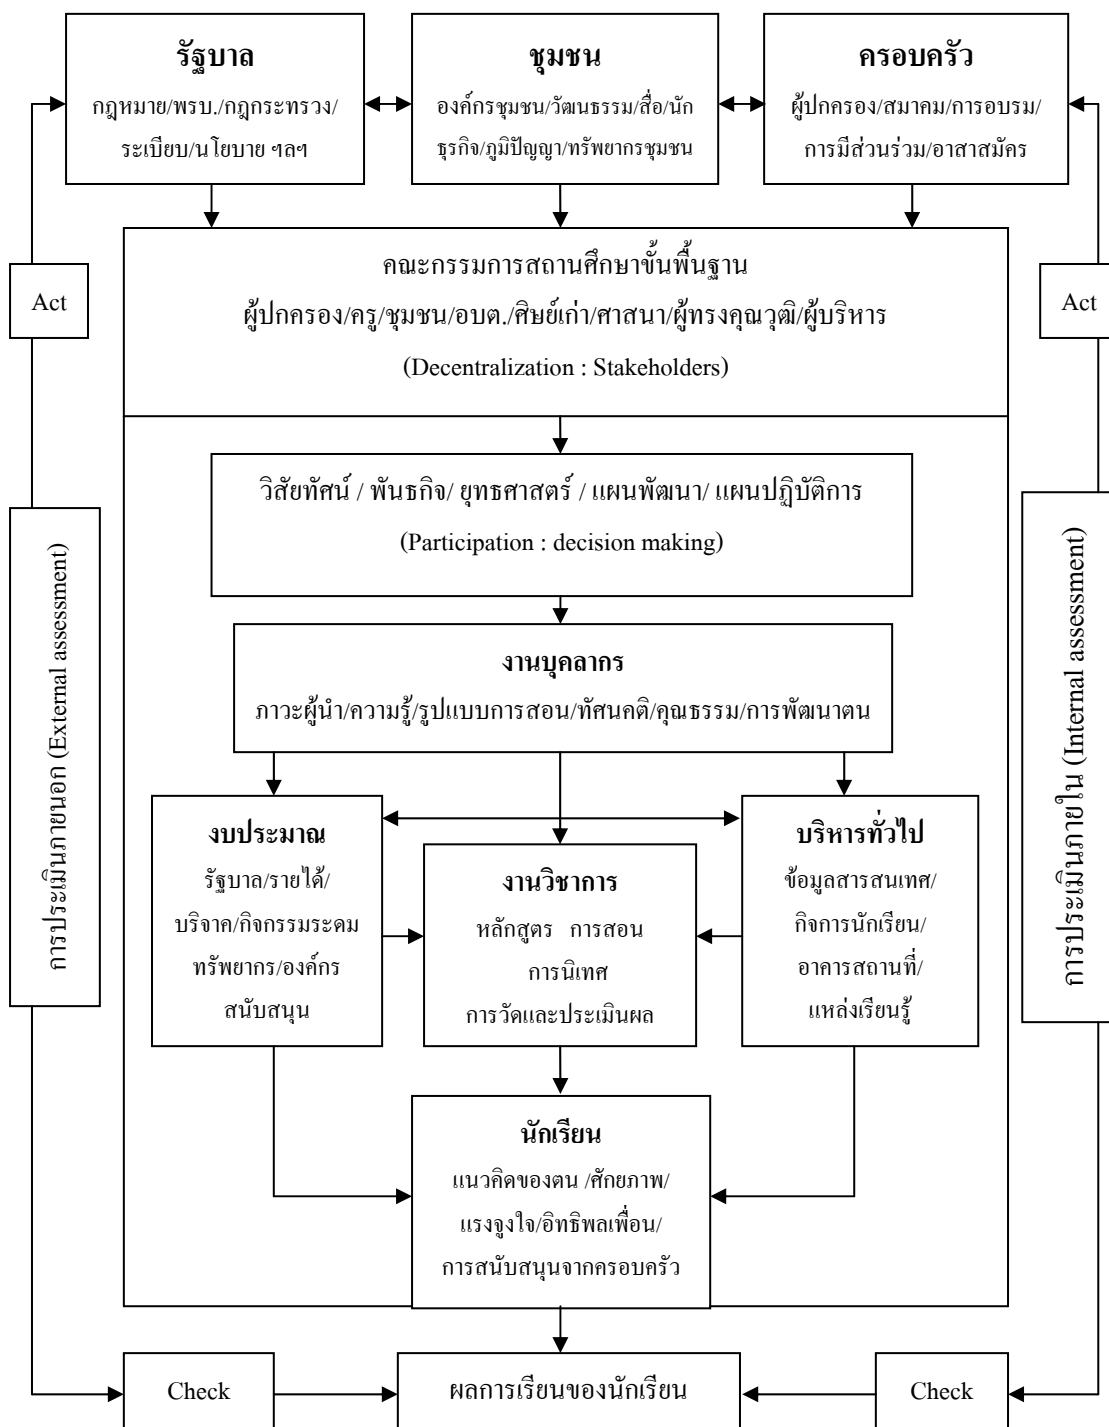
รัฐบาล
กฎหมาย/พรบ./กฎกระทรวง/ระเบียบ/นโยบาย ฯลฯ

ชุมชน
องค์กรชุมชน/วัฒนธรรม/สื่อ/นักธุรกิจ/ภูมิปัญญา/ทรัพยากรชุมชน

ครอบครัว
ผู้ปกครอง/สมาคม/การอบรม/การมีส่วนร่วม/อาสาสมัคร

Act

Act

คณะกรรมการสถานศึกษาขั้นพื้นฐาน
ผู้ปกครอง/ครู/ชุมชน/อบต./ศิษย์เก่า/ศาสนา/ผู้ทรงคุณวุฒิ/ผู้บริหาร
(Decentralization : Stakeholders)

วิสัยทัศน์ / พันธกิจ/ ยุทธศาสตร์ / แผนพัฒนา/ แผนปฏิบัติการ
(Participation : decision making)

การประเมินภายนอก (External assessment)

การประเมินภายใน (Internal assessment)

งานบุคลากร
ภาวะผู้นำ/ความรู้/รูปแบบการสอน/ทัศนคติ/คุณธรรม/การพัฒนาตน

งบประมาณ
รัฐบาล/รายได้/บริจาค/กิจกรรมระดมทรัพยากร/องค์กรสนับสนุน

งานวิชาการ
หลักสูตร การสอน
การนิเทศ
การวัดและประเมินผล

บริหารทั่วไป
ข้อมูลสารสนเทศ/กิจการนักเรียน/อาคารสถานที่/แหล่งเรียนรู้

นักเรียน
แนวคิดของตน /ศักยภาพ/แรงจูงใจ/อิทธิพลเพื่อน/การสนับสนุนจากครอบครัว

Check

ผลการเรียนของนักเรียน

Check